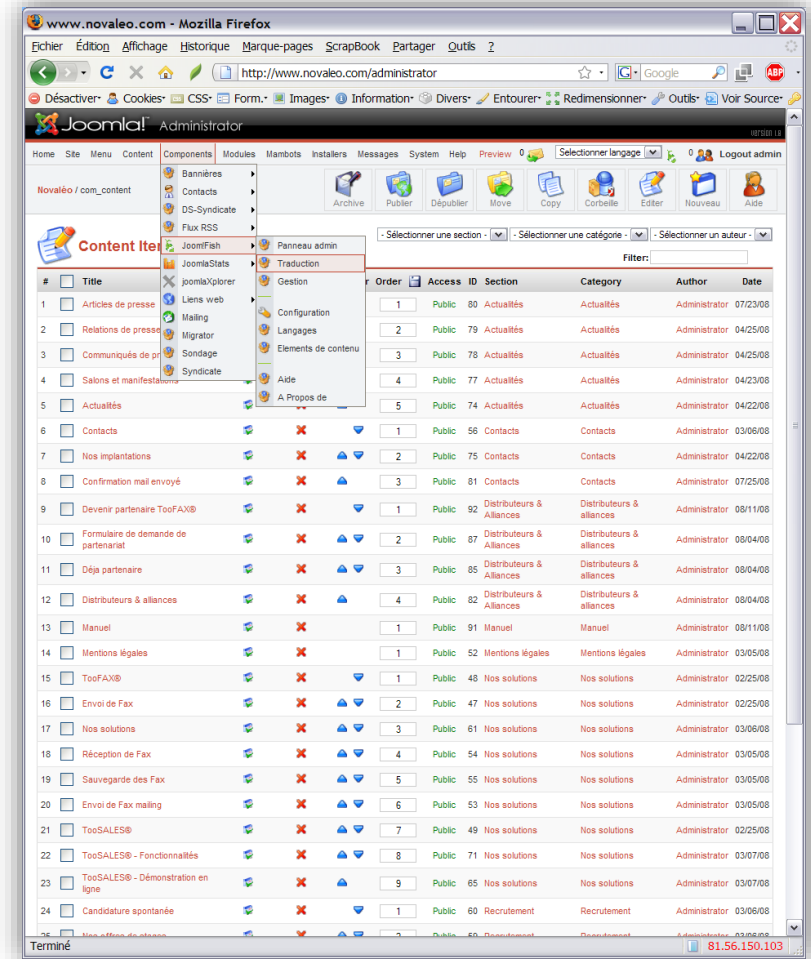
www.novaleo.com - Mozilla Firefox

Fichier Édition Affichage Historique Marque-pages ScrapBook Partager Outils ?

http://www.novaleo.com/administrator

Google

Désactiver Cookies CSS Form. Images Information Divers Entourer Redimensionner Outils Voir Source

Joomla! Administrator

Version 1.0

Home Site Menu Content Components Modules Mambots Installers Messages System Help Preview 0 Sélectionner langage 0 Logout admin

Novaléo / com_content

Archive Publier Dépublier Move Copy Corbeille Éditer Nouveau Aide

Content Ite

Bannières
Contacts
DS-Syndicate
Flux RSS
JoomFish
JoomlaStats
joomlaXplorer
Liens web
Mailing
Migrator
Sondage
Syndicate

Panneau admin
Traduction
Gestion
Configuration
Langages
Elements de contenu
Aide
A Propos de

- Sélectionner une section - - Sélectionner une catégorie - - Sélectionner un auteur -

Filter:

| # | | Title | | | Order | | Access | ID | Section | Category | Author | Date |
|---|---|---|---|---|---|---|---|---|---|---|---|---|
| 1 | | Articles de presse | | | 1 | | Public | 80 | Actualités | Actualités | Administrator | 07/23/08 |
| 2 | | Relations de presse | | | 2 | | Public | 79 | Actualités | Actualités | Administrator | 04/25/08 |
| 3 | | Communiqués de pr | | | 3 | | Public | 78 | Actualités | Actualités | Administrator | 04/25/08 |
| 4 | | Salons et manifestations | | | 4 | | Public | 77 | Actualités | Actualités | Administrator | 04/23/08 |
| 5 | | Actualités | | | 5 | | Public | 74 | Actualités | Actualités | Administrator | 04/22/08 |
| 6 | | Contacts | | | 1 | | Public | 56 | Contacts | Contacts | Administrator | 03/06/08 |
| 7 | | Nos implantations | | | 2 | | Public | 75 | Contacts | Contacts | Administrator | 04/22/08 |
| 8 | | Confirmation mail envoyé | | | 3 | | Public | 81 | Contacts | Contacts | Administrator | 07/25/08 |
| 9 | | Devenir partenaire TooFAX® | | | 1 | | Public | 92 | Distributeurs & Alliances | Distributeurs & alliances | Administrator | 08/11/08 |
| 10 | | Formulaire de demande de partenariat | | | 2 | | Public | 87 | Distributeurs & Alliances | Distributeurs & alliances | Administrator | 08/04/08 |
| 11 | | Déja partenaire | | | 3 | | Public | 85 | Distributeurs & Alliances | Distributeurs & alliances | Administrator | 08/04/08 |
| 12 | | Distributeurs & alliances | | | 4 | | Public | 82 | Distributeurs & Alliances | Distributeurs & alliances | Administrator | 08/04/08 |
| 13 | | Manuel | | | 1 | | Public | 91 | Manuel | Manuel | Administrator | 08/11/08 |
| 14 | | Mentions légales | | | 1 | | Public | 52 | Mentions légales | Mentions légales | Administrator | 03/05/08 |
| 15 | | TooFAX® | | | 1 | | Public | 48 | Nos solutions | Nos solutions | Administrator | 02/25/08 |
| 16 | | Envoi de Fax | | | 2 | | Public | 47 | Nos solutions | Nos solutions | Administrator | 02/25/08 |
| 17 | | Nos solutions | | | 3 | | Public | 61 | Nos solutions | Nos solutions | Administrator | 03/06/08 |
| 18 | | Réception de Fax | | | 4 | | Public | 54 | Nos solutions | Nos solutions | Administrator | 03/05/08 |
| 19 | | Sauvegarde des Fax | | | 5 | | Public | 55 | Nos solutions | Nos solutions | Administrator | 03/05/08 |
| 20 | | Envoi de Fax mailing | | | 6 | | Public | 53 | Nos solutions | Nos solutions | Administrator | 03/05/08 |
| 21 | | TooSALES® | | | 7 | | Public | 49 | Nos solutions | Nos solutions | Administrator | 02/25/08 |
| 22 | | TooSALES® - Fonctionnalités | | | 8 | | Public | 71 | Nos solutions | Nos solutions | Administrator | 03/07/08 |
| 23 | | TooSALES® - Démonstration en ligne | | | 9 | | Public | 65 | Nos solutions | Nos solutions | Administrator | 03/07/08 |
| 24 | | Candidature spontanée | | | 1 | | Public | 60 | Recrutement | Recrutement | Administrator | 03/06/08 |

Terminé 81.56.150.103